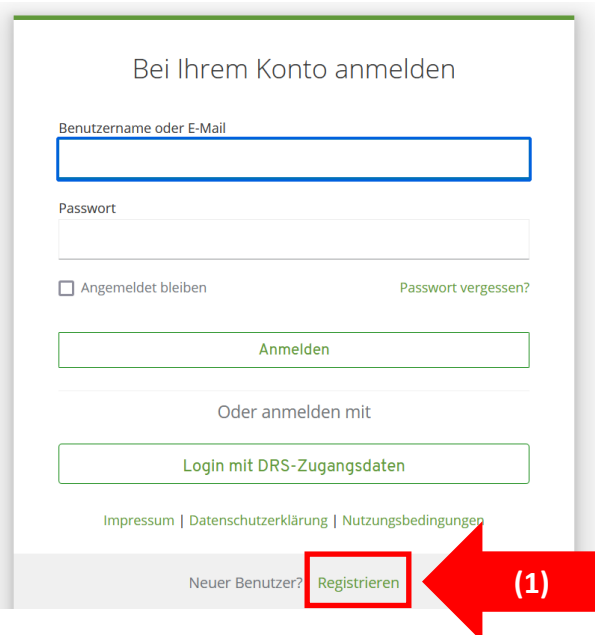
Bei Ihrem Konto anmelden

Benutzername oder E-Mail

Passwort

Angemeldet bleiben

Passwort vergessen?

Anmelden

Oder anmelden mit

Login mit DRS-Zugangsdaten

Impressum | Datenschutzerklärung | Nutzungsbedingungen

Neuer Benutzer? Registrieren

(1)